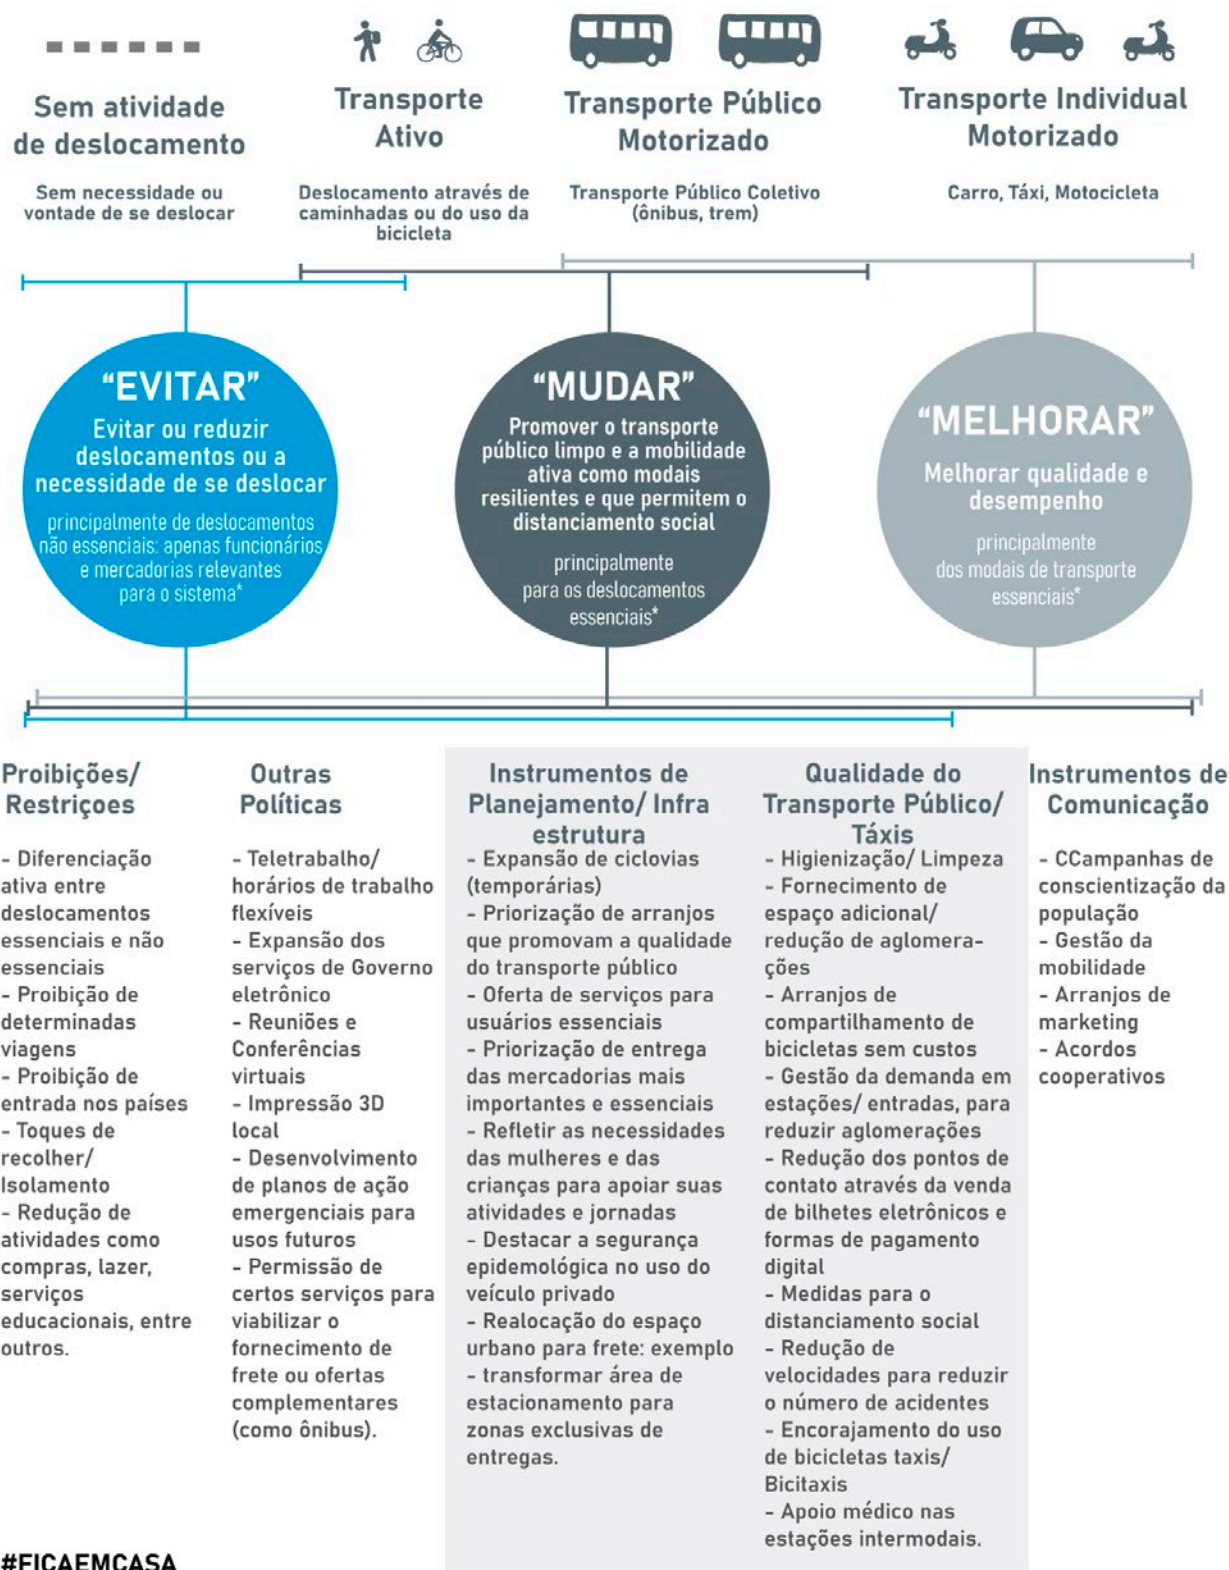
Sem atividade de deslocamento

Sem necessidade ou vontade de se deslocar

Transporte Ativo

Deslocamento através de caminhadas ou do uso da bicicleta

Transporte Público Motorizado

Transporte Público Coletivo (ônibus, trem)

Transporte Individual Motorizado

Carro, Táxi, Motocicleta

“EVITAR”
Evitar ou reduzir deslocamentos ou a necessidade de se deslocar
principalmente de deslocamentos não essenciais: apenas funcionários e mercadorias relevantes para o sistema*

“MUDAR”
Promover o transporte público limpo e a mobilidade ativa como modais resilientes e que permitem o distanciamento social
principalmente para os deslocamentos essenciais*

“MELHORAR”
Melhorar qualidade e desempenho
principalmente dos modais de transporte essenciais*

Proibições/ Restriçoes

- Diferenciação ativa entre deslocamentos essenciais e não essenciais
- Proibição de determinadas viagens
- Proibição de entrada nos países
- Toques de recolher/ Isolamento
- Redução de atividades como compras, lazer, serviços educacionais, entre outros.

Outras Políticas

- Teletrabalho/ horários de trabalho flexíveis
- Expansão dos serviços de Governo eletrônico
- Reuniões e Conferências virtuais
- Impressão 3D local
- Desenvolvimento de planos de ação emergenciais para usos futuros
- Permissão de certos serviços para viabilizar o fornecimento de frete ou ofertas complementares (como ônibus).

Instrumentos de Planejamento/ Infra estrutura

- Expansão de ciclovias (temporárias)
- Priorização de arranjos que promovam a qualidade do transporte público
- Oferta de serviços para usuários essenciais
- Priorização de entrega das mercadorias mais importantes e essenciais
- Refletir as necessidades das mulheres e das crianças para apoiar suas atividades e jornadas
- Destacar a segurança epidemológica no uso do veículo privado
- Realocação do espaço urbano para frete: exemplo - transformar área de estacionamento para zonas exclusivas de entregas.

Qualidade do Transporte Público/ Táxis

- Higienização/ Limpeza
- Fornecimento de espaço adicional/ redução de aglomerações
- Arranjos de compartilhamento de bicicletas sem custos
- Gestão da demanda em estações/ entradas, para reduzir aglomerações
- Redução dos pontos de contato através da venda de bilhetes eletrônicos e formas de pagamento digital
- Medidas para o distanciamento social
- Redução de velocidades para reduzir o número de acidentes
- Encorajamento do uso de bicicletas taxis/ Bicitaxis
- Apoio médico nas estações intermodais.

Instrumentos de Comunicação

- CCampanhas de conscientização da população
- Gestão da mobilidade
- Arranjos de marketing
- Acordos cooperativos

#FICAEMCASA